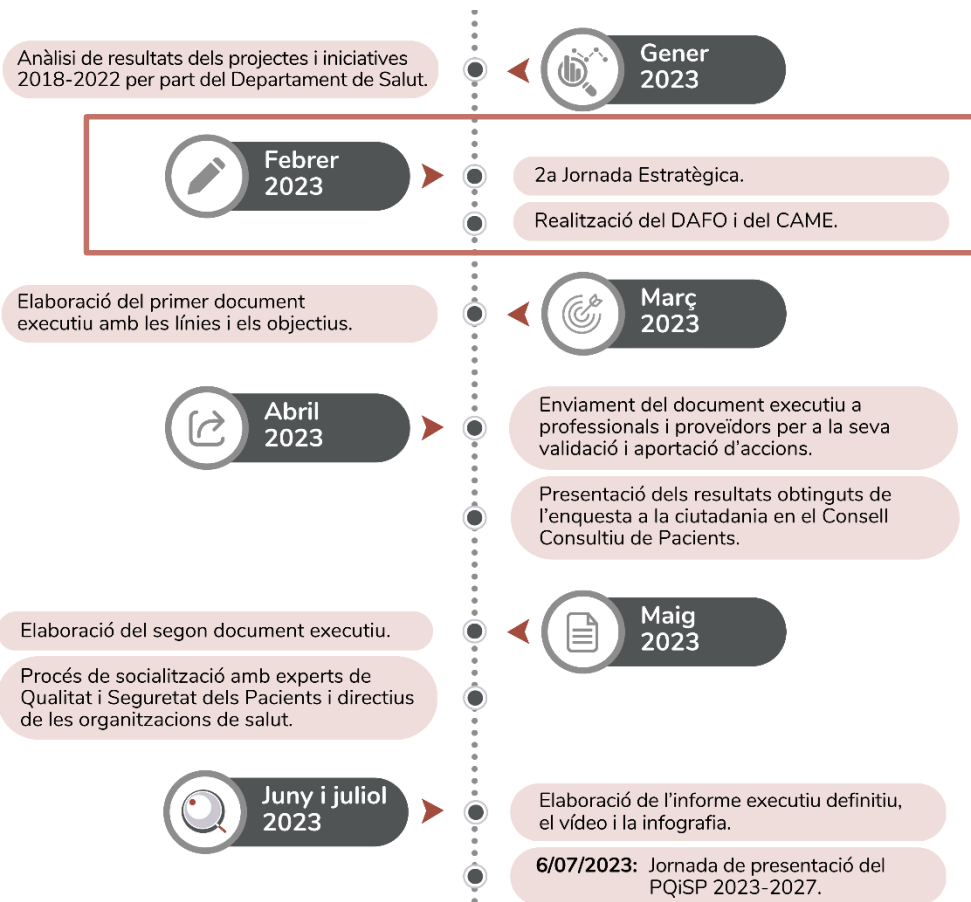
Anàlisi de resultats dels projectes i iniciatives 2018-2022 per part del Departament de Salut.

Gener 2023

Febrer 2023

2a Jornada Estratègica.

Realització del DAFO i del CAME.

Elaboració del primer document executiu amb les línies i els objectius.

Març 2023

Abril 2023

Enviament del document executiu a professionals i proveïdors per a la seva validació i aportació d'accions.

Presentació dels resultats obtinguts de l'enquesta a la ciutadania en el Consell Consultiu de Pacients.

Elaboració del segon document executiu.

Maig 2023

Procés de socialització amb experts de Qualitat i Seguretat dels Pacients i directius de les organitzacions de salut.

Juny i juliol 2023

Elaboració de l'informe executiu definitiu, el vídeo i la infografia.

**6/07/2023:** Jornada de presentació del PQiSP 2023-2027.